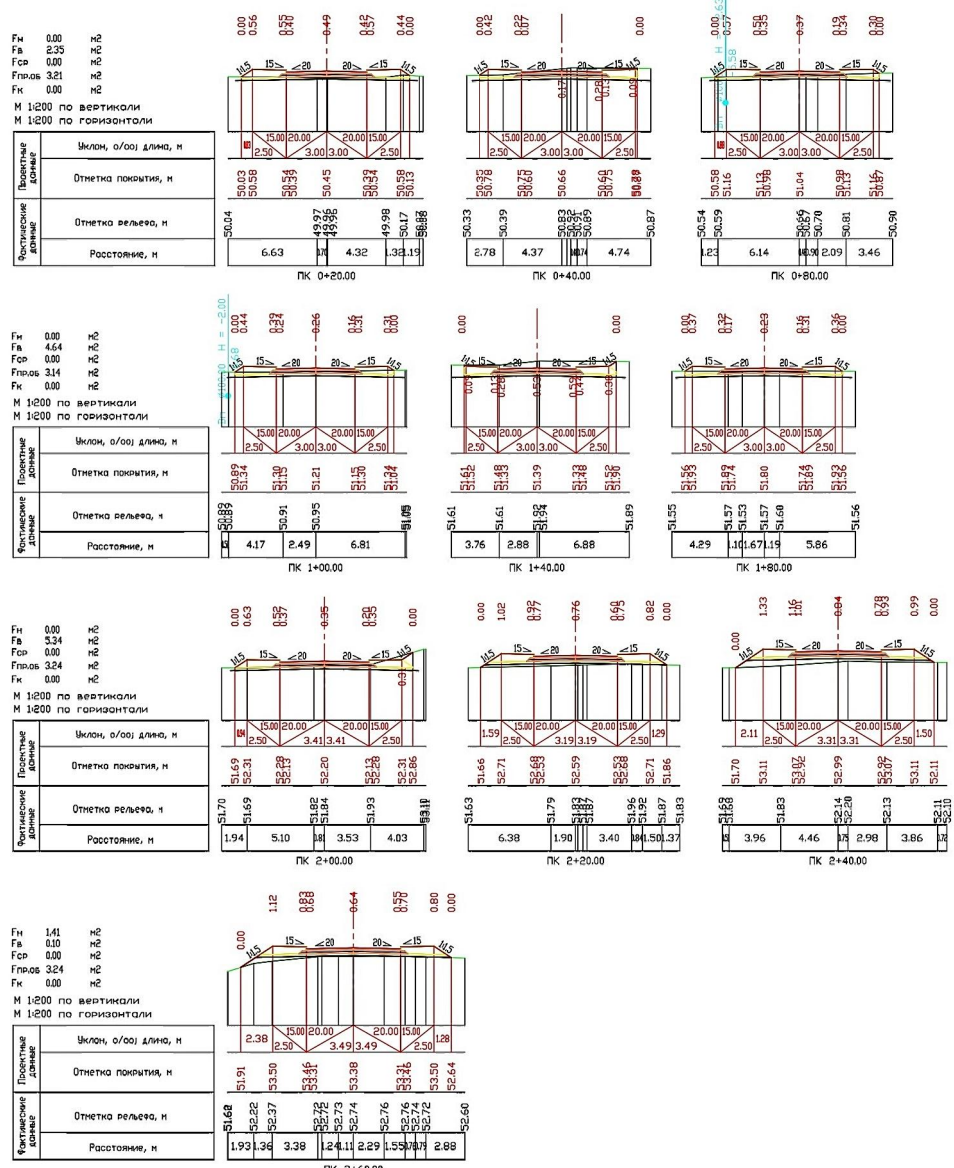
Fн 0.00 м2
Fв 2.35 м2
Fср 0.00 м2
Fпр.об 3.21 м2
Fк 0.00 м2
М 1:200 по вертикали
М 1:200 по горизонтали

| | | |
|---|---|---|
| Проектные данные | Уклон, о/оо/ длина, м | 2.50 15.00 20.00 3.00 3.00 20.00 15.00 2.50 |
| | Отметка покрытия, м | 50.03 50.58 50.54 50.39 50.45 50.34 50.39 50.58 50.13 |
| Фактические данные | Отметка рельефа, м | 50.04 49.97 49.96 49.96 49.98 50.17 50.87 50.88 |
| | Расстояние, м | 6.63 4.32 1.32 1.19 |

ПК 0+20.00

ПК 0+40.00

ПК 0+80.00

Fн 0.00 м2
Fв 4.64 м2
Fср 0.00 м2
Fпр.об 3.14 м2
Fк 0.00 м2
М 1:200 по вертикали
М 1:200 по горизонтали

| | | |
|---|---|---|
| Проектные данные | Уклон, о/оо/ длина, м | 2.50 15.00 20.00 3.00 3.00 20.00 15.00 2.50 |
| | Отметка покрытия, м | 50.89 51.30 51.15 51.21 51.15 51.30 51.34 |
| Фактические данные | Отметка рельефа, м | 50.89 50.91 50.95 51.09 |
| | Расстояние, м | 4.17 2.49 6.81 |

ПК 1+00.00

ПК 1+40.00

ПК 1+80.00

Fн 0.00 м2
Fв 5.34 м2
Fср 0.00 м2
Fпр.об 3.24 м2
Fк 0.00 м2
М 1:200 по вертикали
М 1:200 по горизонтали

| | | |
|---|---|---|
| Проектные данные | Уклон, о/оо/ длина, м | 2.50 15.00 20.00 3.41 3.41 20.00 15.00 2.50 |
| | Отметка покрытия, м | 51.69 52.31 52.28 52.13 52.20 52.13 52.28 52.31 52.86 |
| Фактические данные | Отметка рельефа, м | 51.70 51.69 51.82 51.84 51.93 |
| | Расстояние, м | 1.94 5.10 3.53 4.03 |

ПК 2+00.00

ПК 2+20.00

ПК 2+40.00

Fн 1.41 м2
Fв 0.10 м2
Fср 0.00 м2
Fпр.об 3.24 м2
Fк 0.00 м2
М 1:200 по вертикали
М 1:200 по горизонтали

| | | |
|---|---|---|
| Проектные данные | Уклон, о/оо/ длина, м | 2.38 2.50 15.00 20.00 3.49 3.49 20.00 15.00 2.50 1.28 |
| | Отметка покрытия, м | 51.91 53.50 53.46 53.31 53.38 53.31 53.46 53.50 52.64 |
| Фактические данные | Отметка рельефа, м | 51.62 52.22 52.37 52.72 52.72 52.73 52.74 52.76 52.76 52.74 52.72 52.60 |
| | Расстояние, м | 1.93 1.36 3.38 1.24 1.11 2.29 1.55 2.88 |

ПК 2+60.00